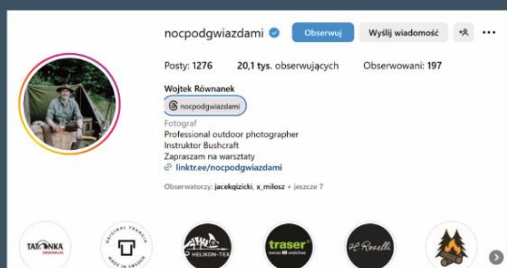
nocpodgwiazdami Obserwuj Wyślij wiadomość ...

Posty: 1276 20,1 tys. obserwujących Obserwowani: 197

Wojtek Równanek
nocpodgwiazdami
Fotograf
Professional outdoor photographer
Instruktor Bushcraft
Zapraszam na warsztaty
linktr.ee/nocpodgwiazdami

Obserwatorzy: jacekqizicki, x_milosz + jeszcze 7

TATONKA
ORIGINAL TRANGIA MADE IN SWEDEN
HELIKON-TEX
traser swiss H3 watches
H Rosell